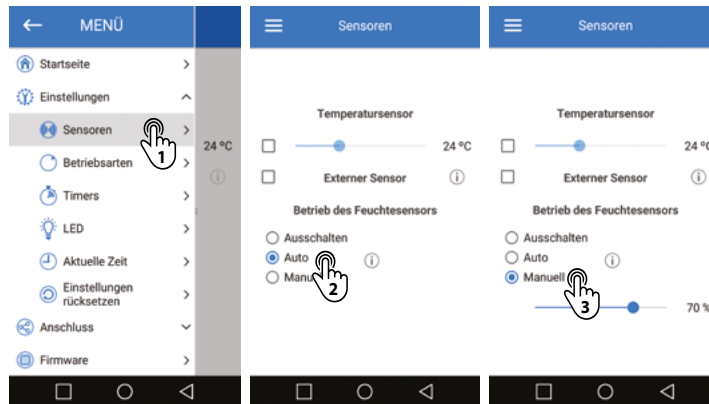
MENÜ

Startseite

Einstellungen

Sensoren

1

Betriebsarten

Timers

LED

Aktuelle Zeit

Einstellungen rücksetzen

Anschluss

Firmware

24 ºC

Sensoren

Temperatursensor

24 ºC

Externer Sensor

Betrieb des Feuchtesensors

Ausschalten

Auto

Manu

2

Sensoren

Temperatursensor

24 º

Externer Sensor

Betrieb des Feuchtesensors

Ausschalten

Auto

Manuell

3

70 %